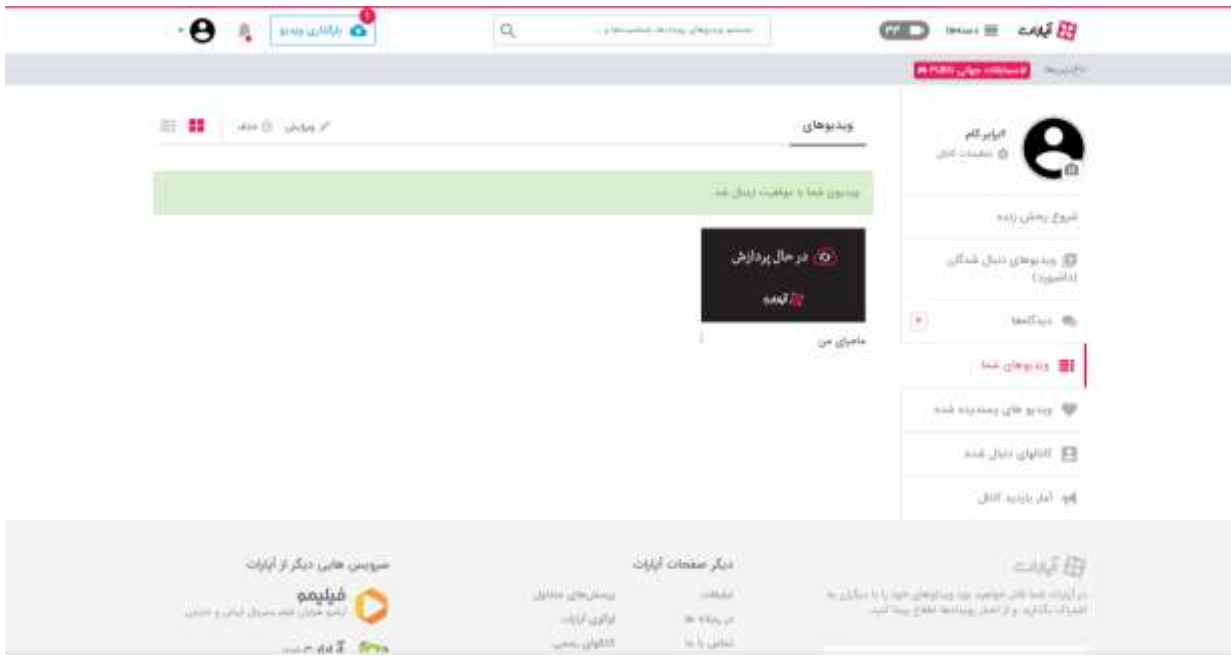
آپارات ☰ دسته‌ها

جستجو ویدیوهای، پخش‌ها، شخصیت‌ها و ...

بارگذاری ویدیو

مسابقات جهانی PUBG

ویدیوهای

ویرایش حذف

ویدیوی شما با موفقیت ارسال شد

در حال پردازش

آپارات

ماجرای من

آپارات‌کام
تنظیمات کانال

شروع پخش زنده

ویدیوهای دنبال شدگان (داشبورد)

دیدگاه‌ها

ویدیوهای شما

ویدیو های پسندیده شده

کانالهای دنبال شده

آمار بازدید کانال

آپارات

در آپارات شما قادر خواهید بود ویدیوهای خود را با دیگران به اشتراک بگذارید و از اخبار ویدیوها اطلاع پیدا کنید.

دیگر صفحات آپارات

تبلیغات
درباره ما
تماس با ما
پرسش‌های متداول
ایرانی آپارات
کانالهای رسمی

سرویس هایی دیگر از آپارات

فیلیمو
آرشیو هزاران فیلم و سریال ایرانی و خارجی